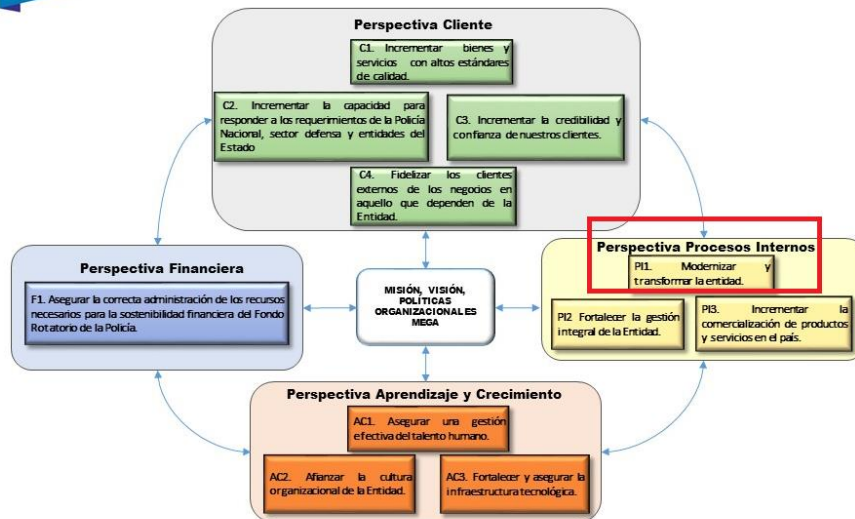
Perspectiva Cliente

C1. Incrementar bienes y servicios con altos estándares de calidad.

C2. Incrementar la capacidad para responder a los requerimientos de la Policía Nacional, sector defensa y entidades del Estado

C3. Incrementar la credibilidad y confianza de nuestros clientes.

C4. Fidelizar los clientes externos de los negocios en aquello que dependen de la Entidad.

Perspectiva Financiera

F1. Asegurar la correcta administración de los recursos necesarios para la sostenibilidad financiera del Fondo Rotatorio de la Policía.

MISIÓN, VISIÓN, POLÍTICAS ORGANIZACIONALES MEGA

Perspectiva Procesos Internos

PI1. Modernizar y transformar la entidad.

PI2 Fortalecer la gestión integral de la Entidad.

PI3. Incrementar la comercialización de productos y servicios en el país.

Perspectiva Aprendizaje y Crecimiento

AC1. Asegurar una gestión efectiva del talento humano.

AC2. Afianzar la cultura organizacional de la Entidad.

AC3. Fortalecer y asegurar la infraestructura tecnológica.